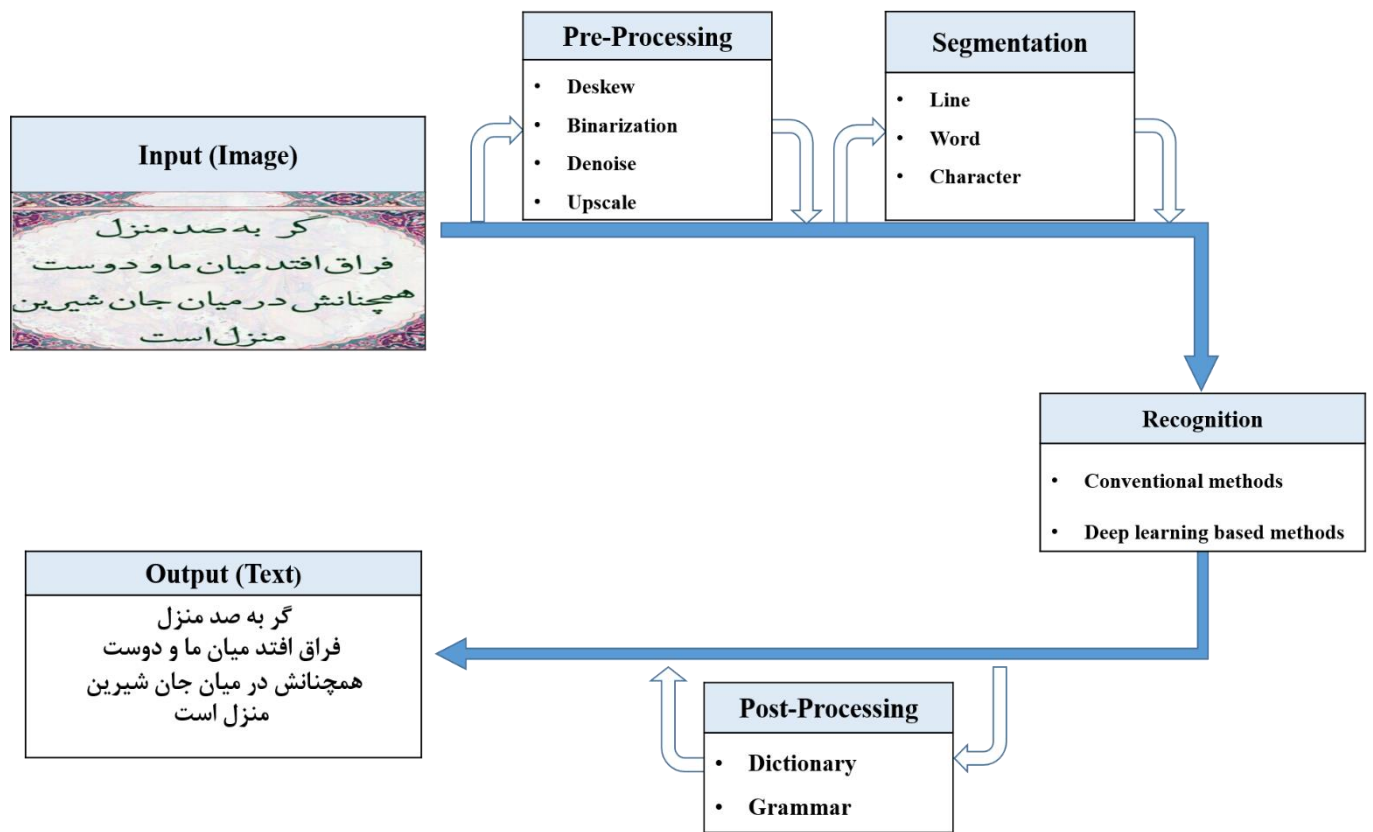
Input (Image)

گر به صد منزل
فراق افتد میان ما و دوست
همچنانش در میان جان شیرین
منزل است

Pre-Processing

- Deskew
- Binarization
- Denoise
- Upscale

Segmentation

- Line
- Word
- Character

Recognition

- Conventional methods
- Deep learning based methods

Post-Processing

- Dictionary
- Grammar

Output (Text)

گر به صد منزل
فراق افتد میان ما و دوست
همچنانش در میان جان شیرین
منزل است